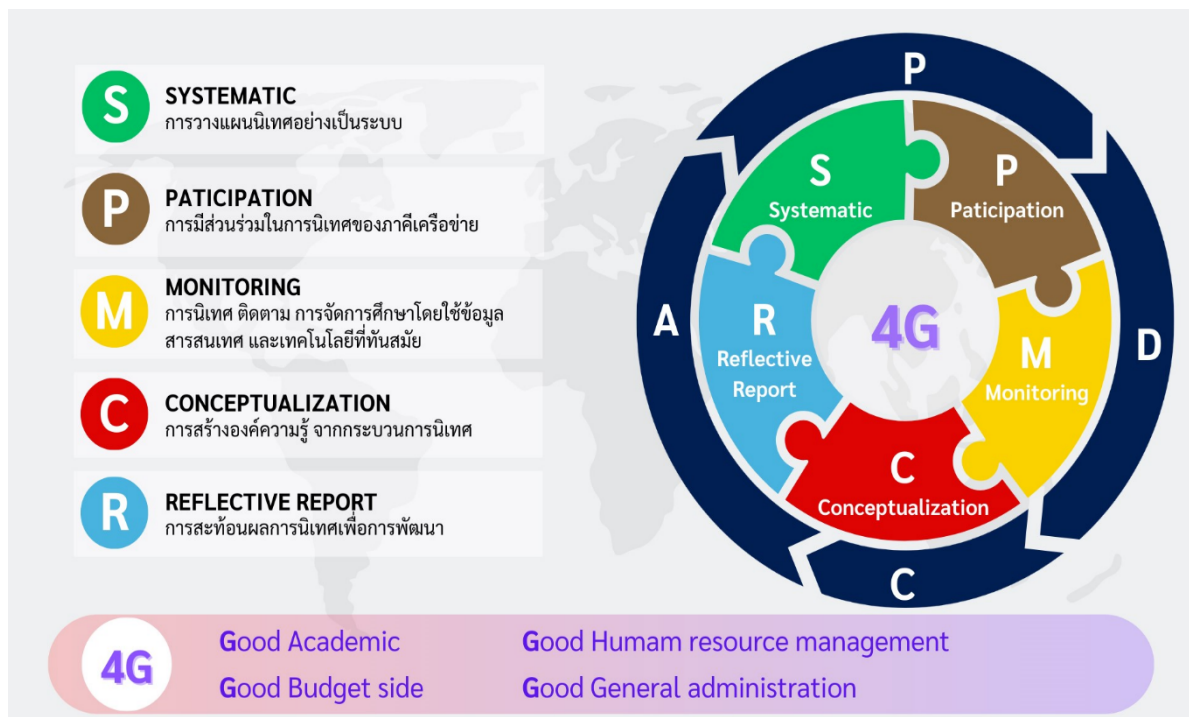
S SYSTEMATIC
การวางแผนนิเทศอย่างเป็นระบบ

P PATICIPATION
การมีส่วนร่วมในการนิเทศของภาคีเครือข่าย

M MONITORING
การนิเทศ ติดตาม การจัดการศึกษาโดยใช้ข้อมูลสารสนเทศ และเทคโนโลยีที่ทันสมัย

C CONCEPTUALIZATION
การสร้างองค์ความรู้ จากกระบวนการนิเทศ

R REFLECTIVE REPORT
การสะท้อนผลการนิเทศเพื่อการพัฒนา

P
D
C
A

S Systematic
P Paticipation
M Monitoring
C Conceptualization
R Reflective Report
4G

4G
Good Academic
Good Humam resource management
Good Budget side
Good General administration